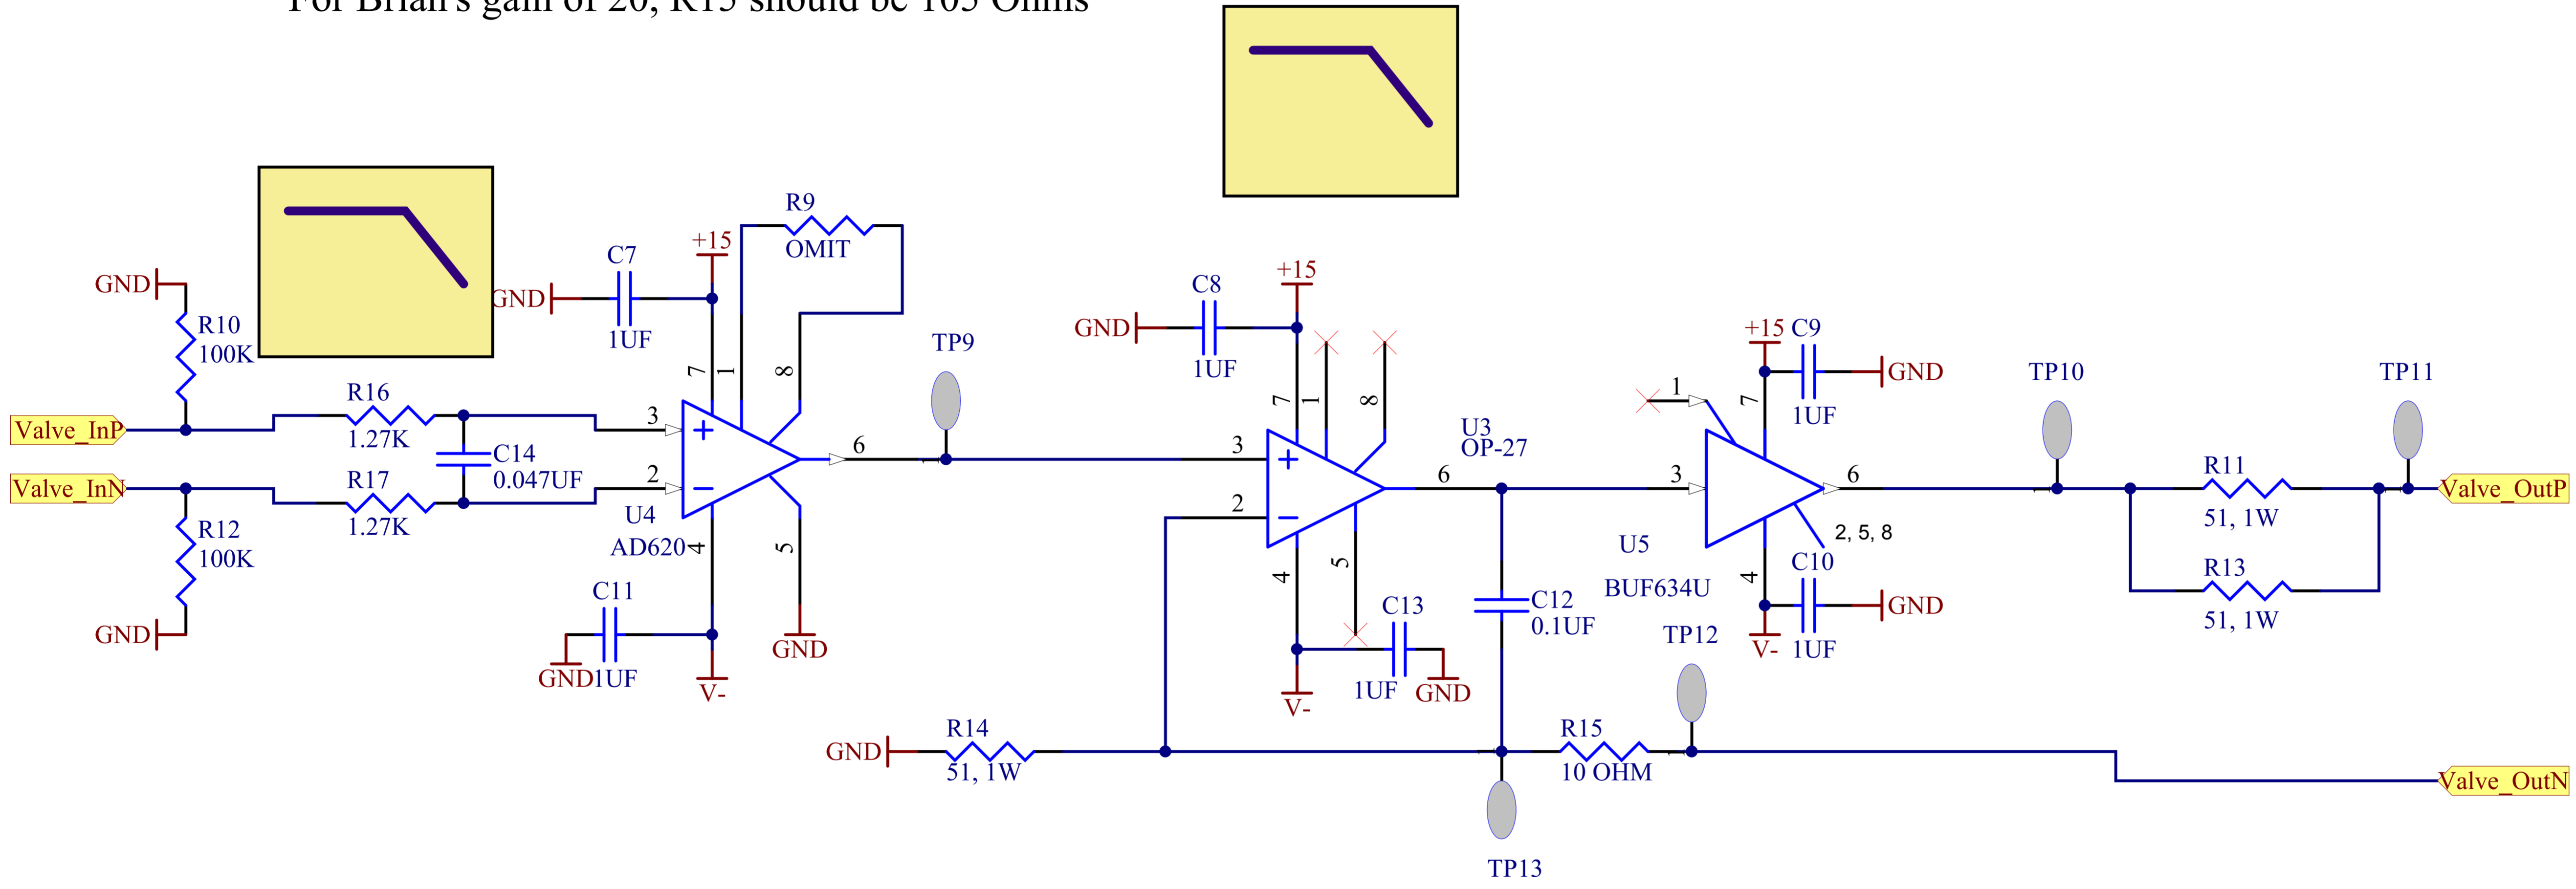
For Brian's gain of 20, R15 should be 105 Ohms

GND
R10
100K
Valve_InP
R16
1.27K
C14
0.047UF
Valve_InN
R17
1.27K
R12
100K
GND
GND
C7
1UF
+15
R9
OMIT
7
1
8
3
2
6
U4
AD620
4
5
C11
GND 1UF
V-
GND
TP9
GND
C8
1UF
+15
7
1
8
3
2
6
U3
OP-27
4
5
C13
1UF
GND
V-
C12
0.1UF
+15
C9
1UF
GND
1
7
3
6
U5
BUF634U
2, 5, 8
4
C10
1UF
GND
V-
TP10
TP11
R11
51, 1W
R13
51, 1W
Valve_OutP
TP12
GND
R14
51, 1W
R15
10 OHM
TP13
Valve_OutN